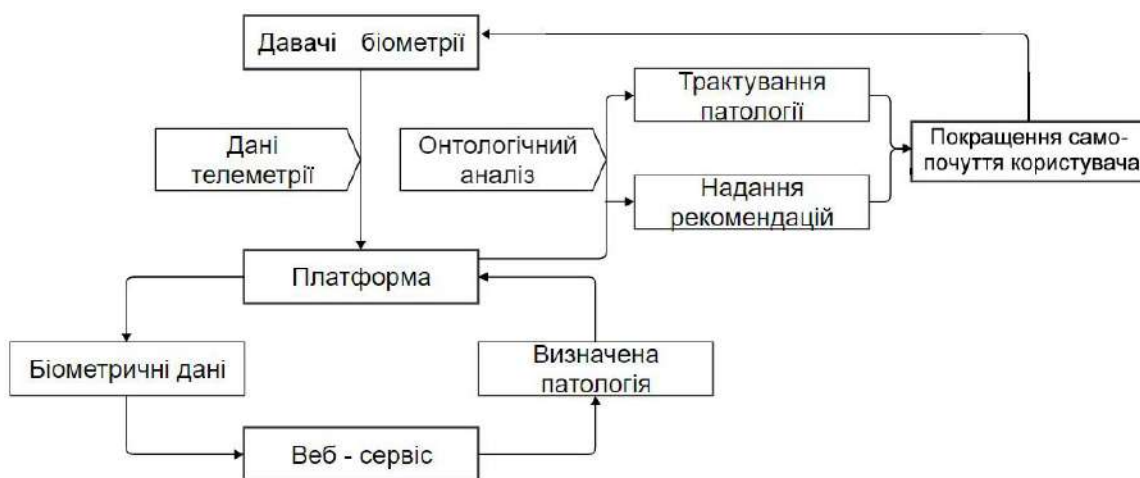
Давачі біометрії

Трактування патології

Дані телеметрії

Онтологічний аналіз

Покращення само-почуття користувача

Надання рекомендацій

Платформа

Біометричні дані

Визначена патологія

Веб - сервіс